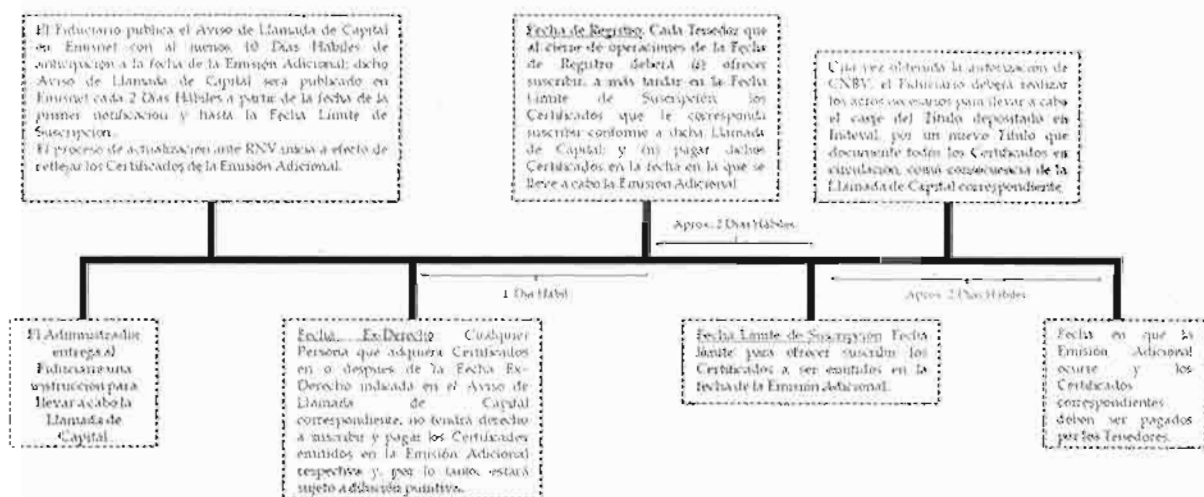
El Fiduciario publica el Aviso de Llamada de Capital en Emisnet con al menos 10 Días Hábiles de anticipación a la fecha de la Emisión Adicional; dicho Aviso de Llamada de Capital será publicado en Emisnet cada 2 Días Hábiles a partir de la fecha de la primer notificación y hasta la Fecha Límite de Suscripción.
El proceso de actualización ante RNV inicia a efecto de reflejar los Certificados de la Emisión Adicional.

Fecha de Registro: Cada Tenedor que al cierre de operaciones de la Fecha de Registro deberá (i) ofrecer suscribir, a más tardar en la Fecha Límite de Suscripción, los Certificados que le corresponda suscribir conforme a dicha Llamada de Capital; y (ii) pagar dichos Certificados en la fecha en la que se lleve a cabo la Emisión Adicional.

Una vez obtenida la autorización de CNBV, el Fiduciario deberá realizar los actos necesarios para llevar a cabo el canje del Título depositado en Indeval, por un nuevo Título que documente todos los Certificados en circulación, como consecuencia de la Llamada de Capital correspondiente.

Aprox. 2 Días Hábiles

1 Día Hábil

Aprox. 2 Días Hábiles

El Administrador entrega al Fiduciario una instrucción para llevar a cabo la Llamada de Capital.

Fecha Ex-Derecho: Cualquier Persona que adquiera Certificados en o después de la Fecha Ex-Derecho indicada en el Aviso de Llamada de Capital correspondiente, no tendrá derecho a suscribir y pagar los Certificados emitidos en la Emisión Adicional respectiva y, por lo tanto, estará sujeto a dilución punitiva.

Fecha Límite de Suscripción: Fecha límite para ofrecer suscribir los Certificados a ser emitidos en la fecha de la Emisión Adicional.

Fecha en que la Emisión Adicional ocurre y los Certificados correspondientes deben ser pagados por los Tenedores.